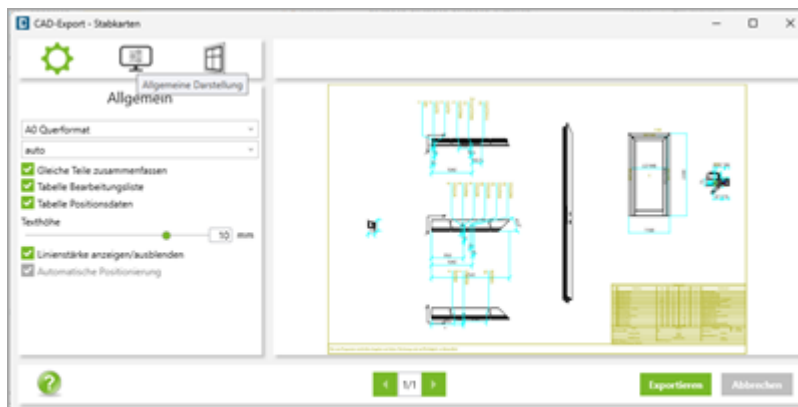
CAD-Export - Stabkarten

Allgemeine Darstellung

Allgemein

A0 Querformat

auto

Gleiche Teile zusammenfassen

Tabelle Bearbeitungsliste

Tabelle Positionsdaten

Texthöhe

10 mm

Linienstärke anzeigen/ausblenden

Automatische Positionierung

1/1

Exportieren

Abbrechen